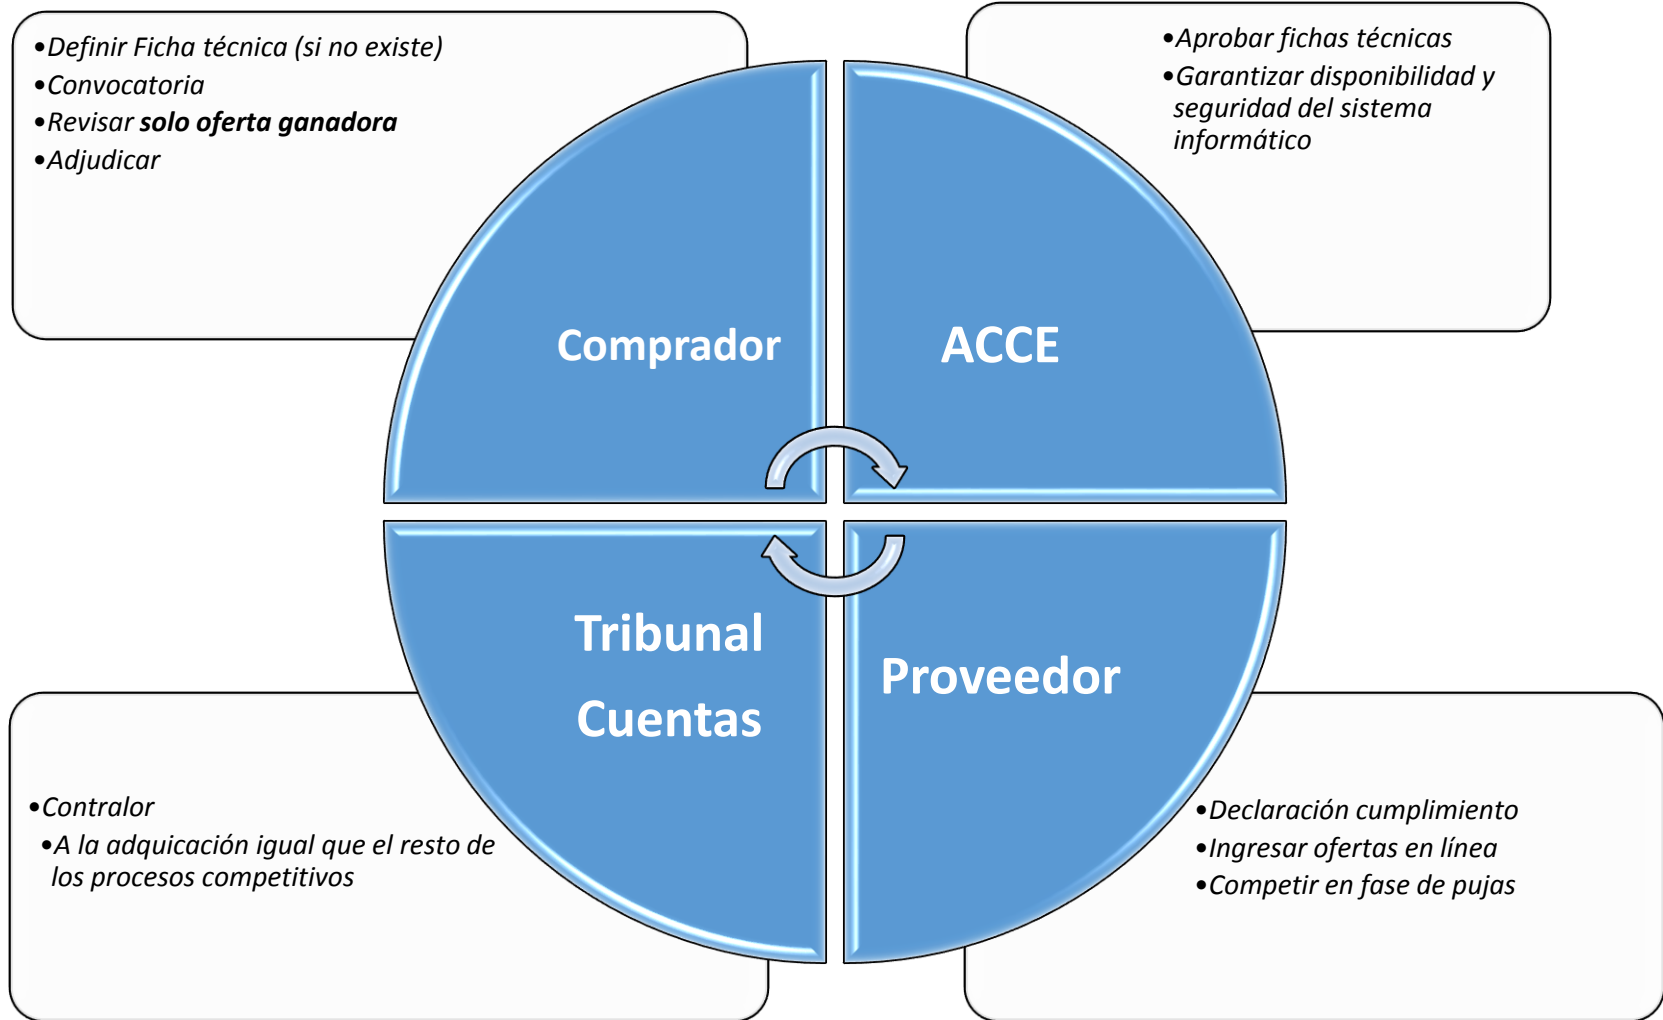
•Definir Ficha técnica (si no existe)
•Convocatoria
•Revisar **solo oferta ganadora**
•Adjudicar

•Aprobar fichas técnicas
•Garantizar disponibilidad y seguridad del sistema informático

Comprador

ACCE

Tribunal Cuentas

Proveedor

•Contralor
•A la adquicación igual que el resto de los procesos competitivos

•Declaración cumplimiento
•Ingresar ofertas en línea
•Competir en fase de pujas